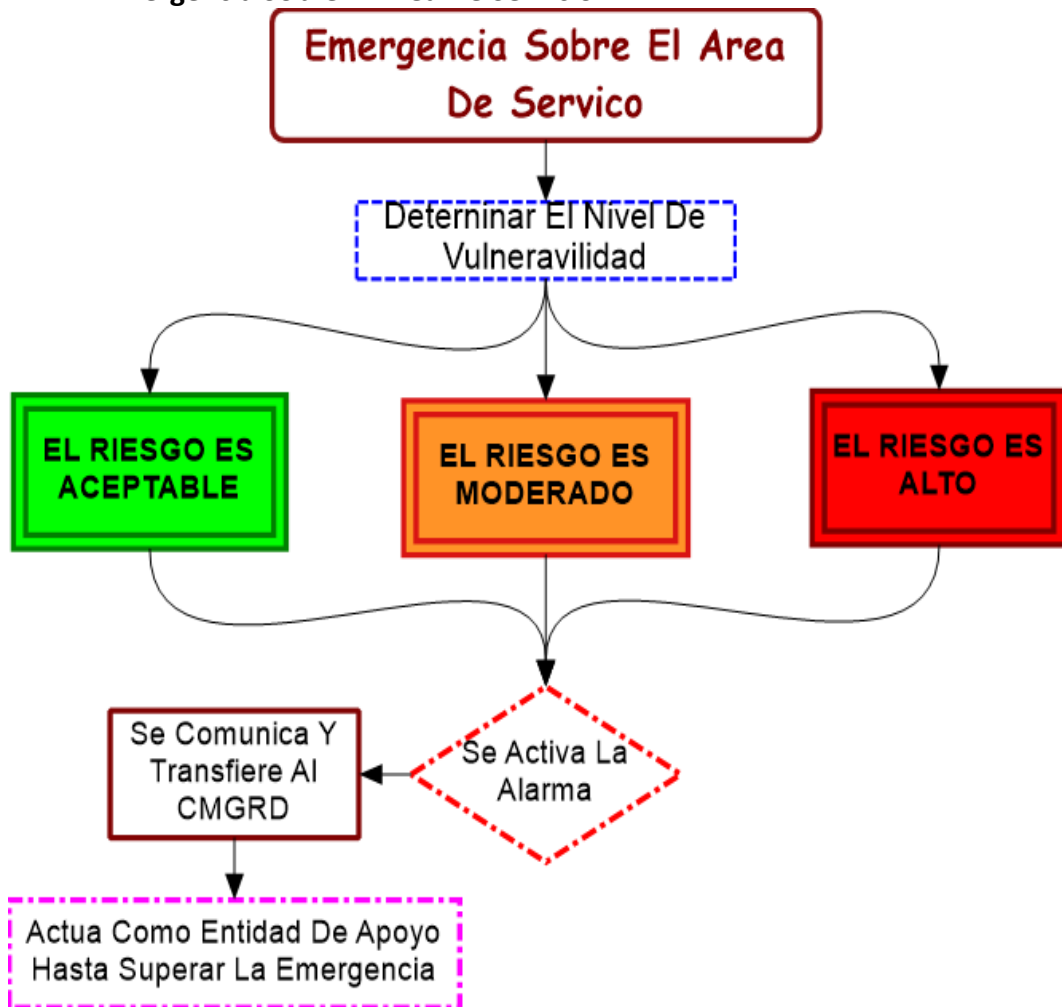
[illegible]

Emergencia Sobre El Area De Servico

Deterninar El Nivel De Vulneravilidad

EL RIESGO ES ACEPTABLE

EL RIESGO ES MODERADO

EL RIESGO ES ALTO

Se Activa La Alarma

Se Comunica Y Transfiere Al CMGRD

Actua Como Entidad De Apoyo Hasta Superar La Emergencia